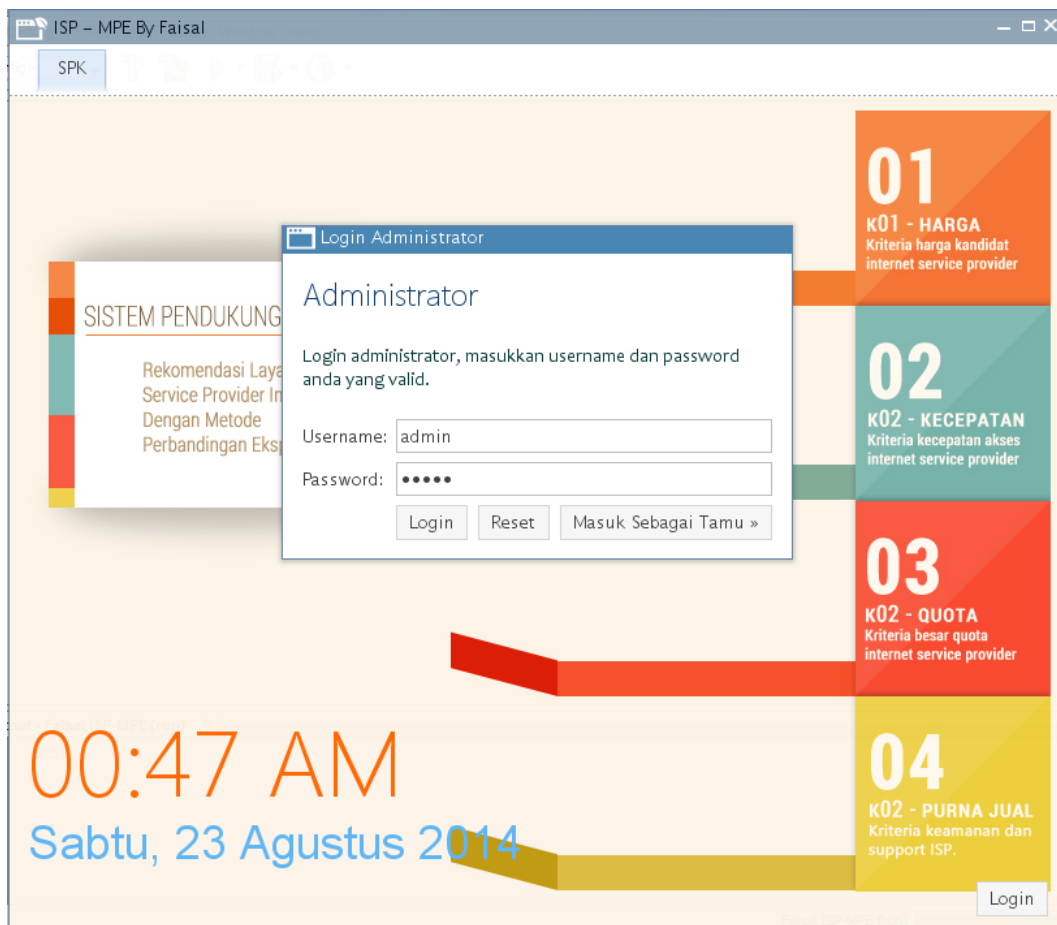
ISP – MPE By Faisal

SPK

SISTEM PENDUKUNG

Rekomendasi Laya
Service Provider In
Dengan Metode
Perbandingan Eksp

Login Administrator

Administrator

Login administrator, masukkan username dan password anda yang valid.

Username: admin

Password: •••••

Login | Reset | Masuk Sebagai Tamu »

01
K01 - HARGA
Kriteria harga kandidat internet service provider

02
K02 - KECEPATAN
Kriteria kecepatan akses internet service provider

03
K02 - QUOTA
Kriteria besar quota internet service provider

04
K02 - PURNA JUAL
Kriteria keamanan dan support ISP.

00:47 AM
Sabtu, 23 Agustus 2014

Login